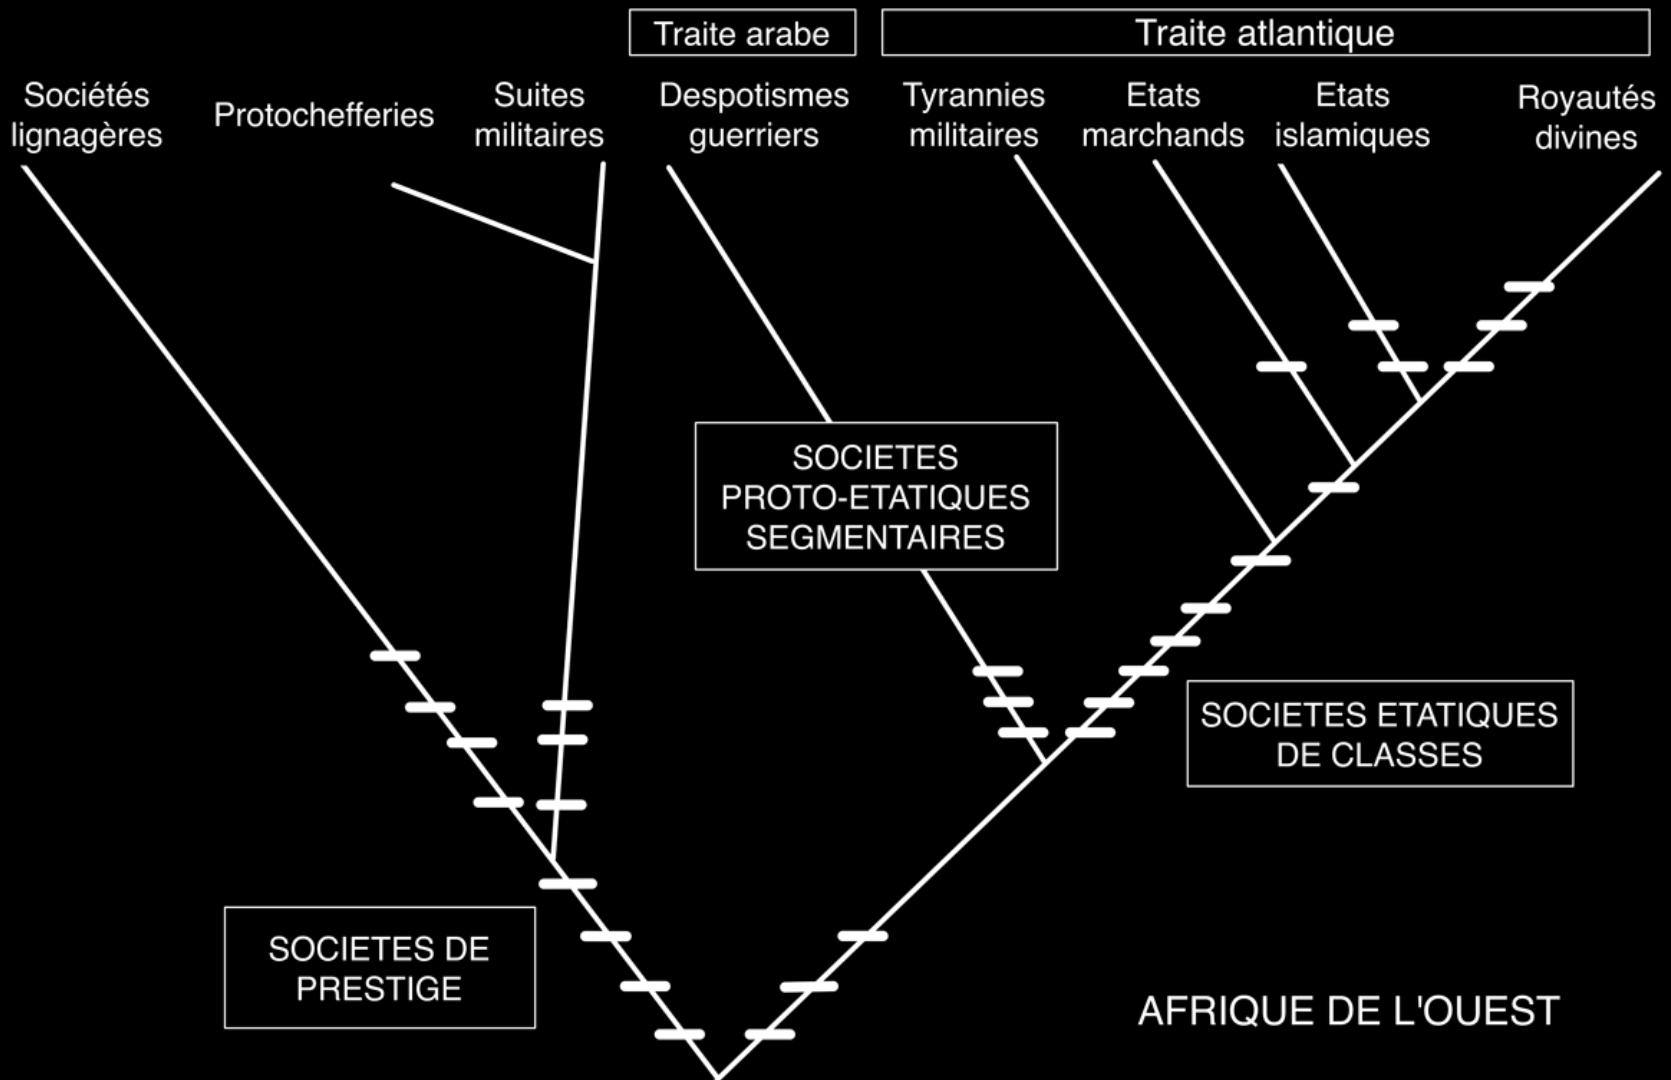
Traite arabe

Traite atlantique

Sociétés lignagères

Protochefferies

Suites militaires

Despotismes guerriers

Tyrannies militaires

Etats marchands

Etats islamiques

Royautés divines

SOCIETES PROTO-ETATIQUES SEGMENTAIRES

SOCIETES ETATIQUES DE CLASSES

SOCIETES DE PRESTIGE

AFRIQUE DE L'OUEST